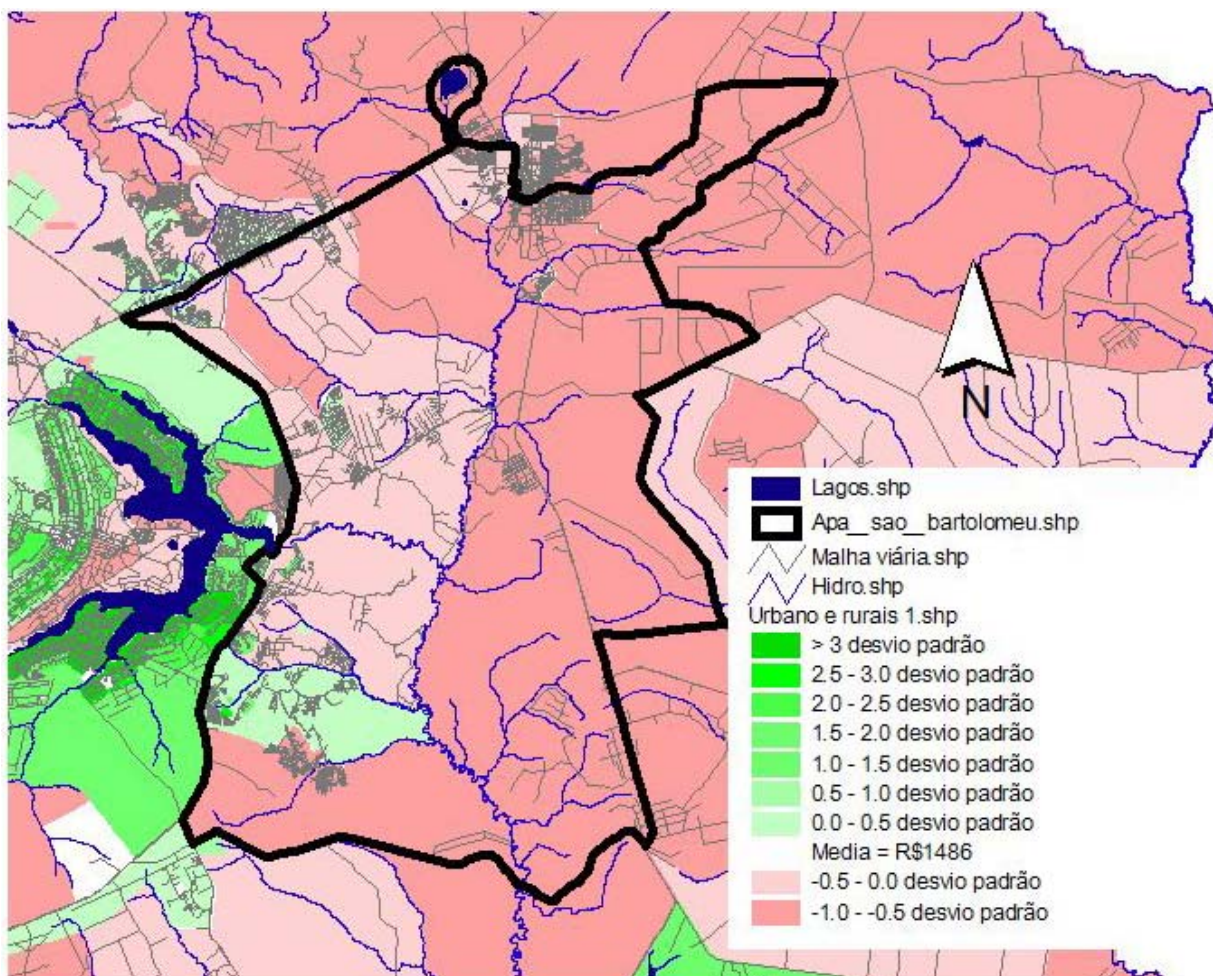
N

Lagos.shp
Apa__sao__bartolomeu.shp
Malha viária.shp
Hidro.shp
Urbano e rurais 1.shp
> 3 desvio padrão
2.5 - 3.0 desvio padrão
2.0 - 2.5 desvio padrão
1.5 - 2.0 desvio padrão
1.0 - 1.5 desvio padrão
0.5 - 1.0 desvio padrão
0.0 - 0.5 desvio padrão
Media = R$1486
-0.5 - 0.0 desvio padrão
-1.0 - -0.5 desvio padrão